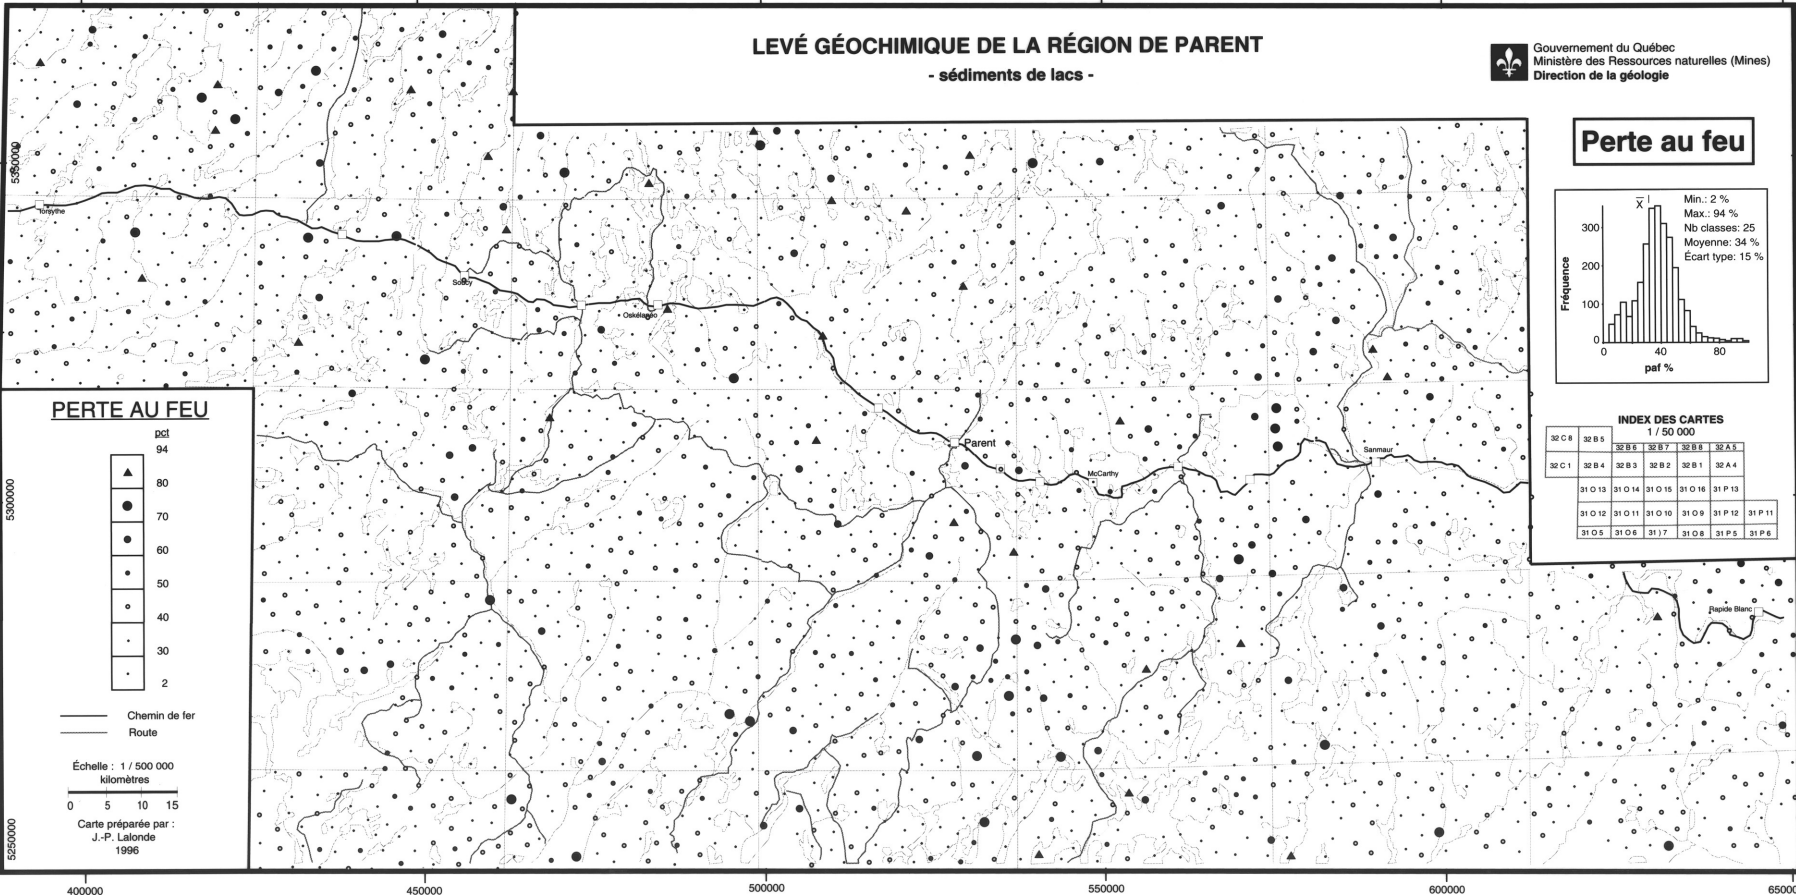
LEVÉ GÉOCHIMIQUE DE LA RÉGION DE PARENT
- sédiments de lacs -

Gouvernement du Québec
Ministère des Ressources naturelles (Mines)
Direction de la géologie

Perte au feu

$\overline{X}$

Min.: 2 %
Max.: 94 %
Nb classes: 25
Moyenne: 34 %
Écart type: 15 %

Fréquence
300
200
100
0
0
40
80
paf %

INDEX DES CARTES
1 / 50 000

| 32 C 8 | 32 B 5 | | | | |
|---|---|---|---|---|---|
| | | 32 B 6 | 32 B 7 | 32 B 8 | 32 A 5 |
| 32 C 1 | 32 B 4 | 32 B 3 | 32 B 2 | 32 B 1 | 32 A 4 |
| | 31 O 13 | 31 O 14 | 31 O 15 | 31 O 16 | 31 P 13 |
| | 31 O 12 | 31 O 11 | 31 O 10 | 31 O 9 | 31 P 12 | 31 P 11 |
| | 31 O 5 | 31 O 6 | 31 J 7 | 31 O 8 | 31 P 5 | 31 P 6 |

PERTE AU FEU
pct
94
80
70
60
50
40
30
2

Chemin de fer
Route

Échelle : 1 / 500 000
kilomètres
0 5 10 15

Carte préparée par :
J.-P. Lalonde
1996

Forsythe
Sorby
Oskélanéo
Parent
McCarthy
Sanmaur
Rapide Blanc

5350000
5300000
5250000
400000
450000
500000
550000
600000
650000